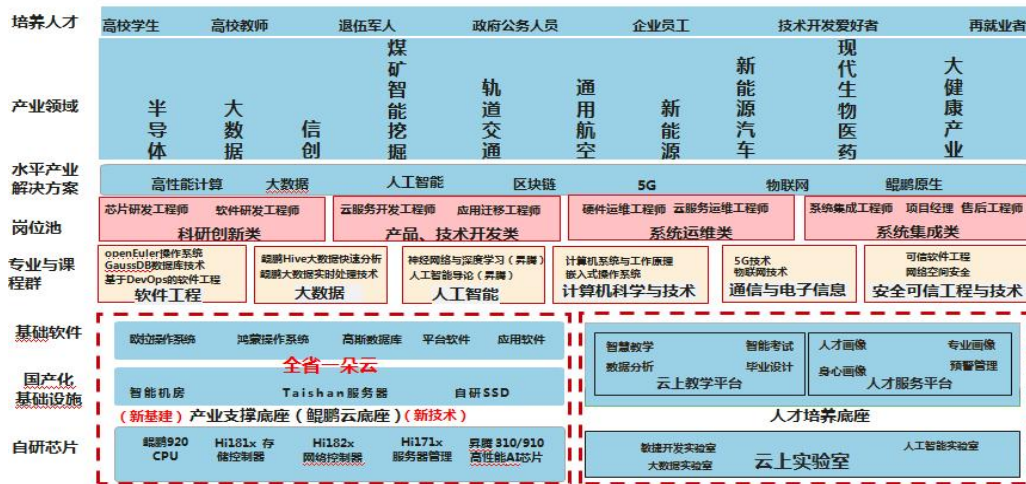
培养人才
高校学生　高校教师　退伍军人　政府公务人员　企业员工　技术开发爱好者　再就业者

产业领域
半导体　大数据　信创　煤矿智能挖掘　轨道交通　通用航空　新能源　新能源汽车　现代生物医药　大健康产业

水平产业解决方案
高性能计算　大数据　人工智能　区块链　5G　物联网　鲲鹏原生

岗位池
芯片研发工程师　软件研发工程师
科研创新类
云服务开发工程师　应用迁移工程师
产品、技术开发类
硬件运维工程师　云服务运维工程师
系统运维类
系统集成工程师　项目经理　售后工程师
系统集成类

专业与课程群
openEuler操作系统
GaussDB数据库技术
基于DevOps的软件工程
软件工程
鲲鹏Hive大数据快速分析
鲲鹏大数据实时处理技术
大数据
神经网络与深度学习（昇腾）
人工智能导论（昇腾）
人工智能
计算机系统与工作原理
嵌入式操作系统
计算机科学与技术
5G技术
物联网技术
通信与电子信息
可信软件工程
网络空间安全
安全可信工程与技术

基础软件
欧拉操作系统　鸿蒙操作系统　高斯数据库　平台软件　应用软件
全省一朵云

国产化基础设施
智能机房　Taishan服务器　自研SSD
（新基建）产业支撑底座（鲲鹏云底座）（新技术）

自研芯片
鲲鹏920 CPU　Hi181x 存储控制器　Hi182x 网络控制器　Hi171x 服务器管理　昇腾 310/910 高性能AI芯片

智慧教学　智能考试
数据分析　毕业设计
云上教学平台
人才画像　专业画像
身心画像　预警管理
人才服务平台
人才培养底座
敏捷开发实验室　人工智能实验室
大数据实验室
云上实验室